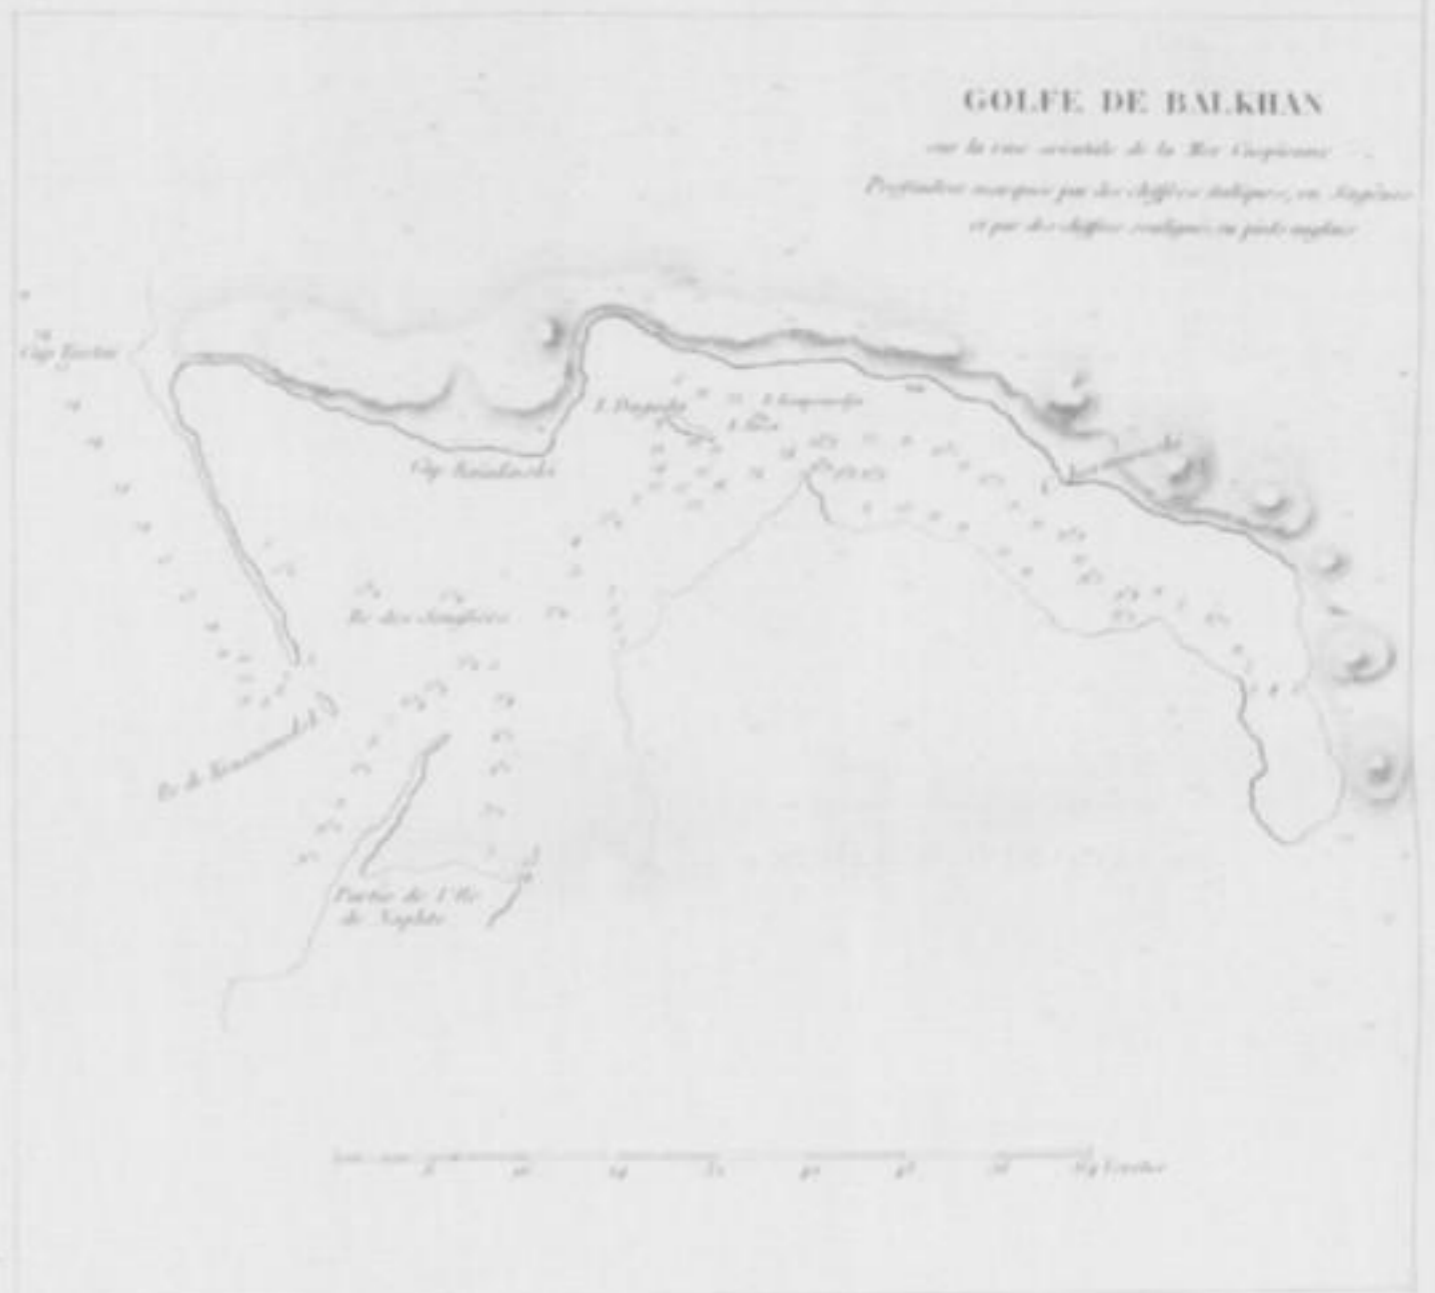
GOLFE DE BALKHAN

sur la côte orientale de la Mer Caspienne

Profondeurs marquées par des chiffres italiques, en Sagènes et par des chiffres romains en pieds anglais

Cap Kertsu

Cap Koulinsk

I. Dagada

I. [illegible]

I. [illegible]

Ile des Sangliers

Ile de Kouvanouk

Partie de l'Ile de Naphte

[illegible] Verstes